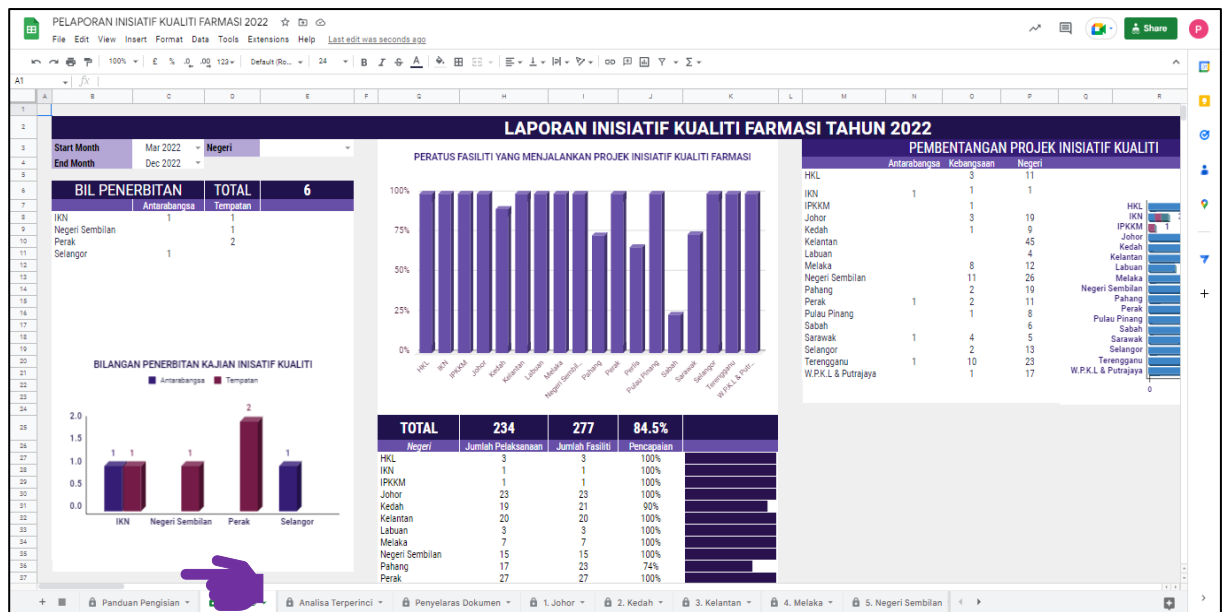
PELAPORAN INISIATIF KUALITI FARMASI 2022
File Edit View Insert Format Data Tools Extensions Help Last edit was seconds ago
Share
100% £ % .0 .00 123 Default (Ro... 24 B I S A
A1

LAPORAN INISIATIF KUALITI FARMASI TAHUN 2022

| Start Month | Mar 2022 | Negeri |
|---|---|---|
| End Month | Dec 2022 | |

| BIL PENERBITAN | TOTAL | 6 |
|---|---|---|
| | Antarabangsa | Tempatan |
| IKN | 1 | 1 |
| Negeri Sembilan | | 1 |
| Perak | | 2 |
| Selangor | 1 | |

BILANGAN PENERBITAN KAJIAN INISATIF KUALITI
Antarabangsa Tempatan
2.0 1.5 1.0 0.5 0.0
1 1 1 2 1
IKN Negeri Sembilan Perak Selangor

PERATUS FASILITI YANG MENJALANKAN PROJEK INISIATIF KUALITI FARMASI
100% 75% 50% 25% 0%
HKL IKN IPKKM Johor Kedah Kelantan Labuan Melaka Negeri Sembil... Pahang Perak Perlis Pulau Pinang Sabah Sarawak Selangor Terengganu W.P.K.L & Putr...

| TOTAL | 234 | 277 | 84.5% |
|---|---|---|---|
| Negeri | Jumlah Pelaksanaan | Jumlah Fasiliti | Pencapaian |
| HKL | 3 | 3 | 100% |
| IKN | 1 | 1 | 100% |
| IPKKM | 1 | 1 | 100% |
| Johor | 23 | 23 | 100% |
| Kedah | 19 | 21 | 90% |
| Kelantan | 20 | 20 | 100% |
| Labuan | 3 | 3 | 100% |
| Melaka | 7 | 7 | 100% |
| Negeri Sembilan | 15 | 15 | 100% |
| Pahang | 17 | 23 | 74% |
| Perak | 27 | 27 | 100% |

PEMBENTANGAN PROJEK INISIATIF KUALITI

| | Antarabangsa | Kebangsaan | Negeri |
|---|---|---|---|
| HKL | | 3 | 11 |
| IKN | 1 | 1 | 1 |
| IPKKM | | 1 | |
| Johor | | 3 | 19 |
| Kedah | | 1 | 9 |
| Kelantan | | | 45 |
| Labuan | | | 4 |
| Melaka | | 8 | 12 |
| Negeri Sembilan | | 11 | 26 |
| Pahang | | 2 | 19 |
| Perak | 1 | 2 | 11 |
| Pulau Pinang | | 1 | 8 |
| Sabah | | | 6 |
| Sarawak | 1 | 4 | 5 |
| Selangor | | 2 | 13 |
| Terengganu | 1 | 10 | 23 |
| W.P.K.L & Putrajaya | | 1 | 17 |

HKL IKN IPKKM Johor Kedah Kelantan Labuan Melaka Negeri Sembilan Pahang Perak Pulau Pinang Sabah Sarawak Selangor Terengganu W.P.K.L & Putrajaya
1
0

Panduan Pengisian | Analisa Terperinci | Penyelaras Dokumen | 1. Johor | 2. Kedah | 3. Kelantan | 4. Melaka | 5. Negeri Sembilan